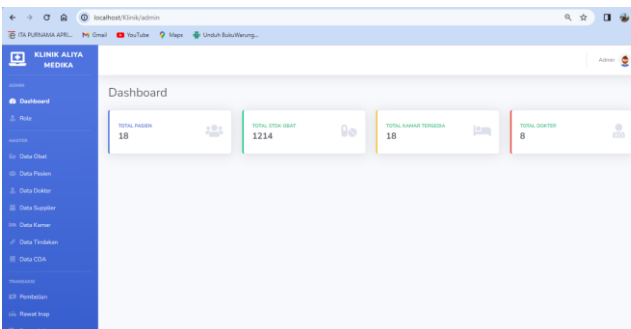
localhost/Klinik/admin

ITA PURNAMA APRI... Gmail YouTube Maps Unduh BukuWarung...

KLINIK ALIYA MEDIKA

ADMIN

Dashboard

Role

MASTER

Data Obat

Data Pasien

Data Dokter

Data Supplier

Data Kamar

Data Tindakan

Data COA

TRANSAKSI

Pembelian

Rawat Inap

Admin

Dashboard

| TOTAL PASIEN | TOTAL STOK OBAT | TOTAL KAMAR TERSEDIA | TOTAL DOKTER |
|---|---|---|---|
| 18 | 1214 | 18 | 8 |